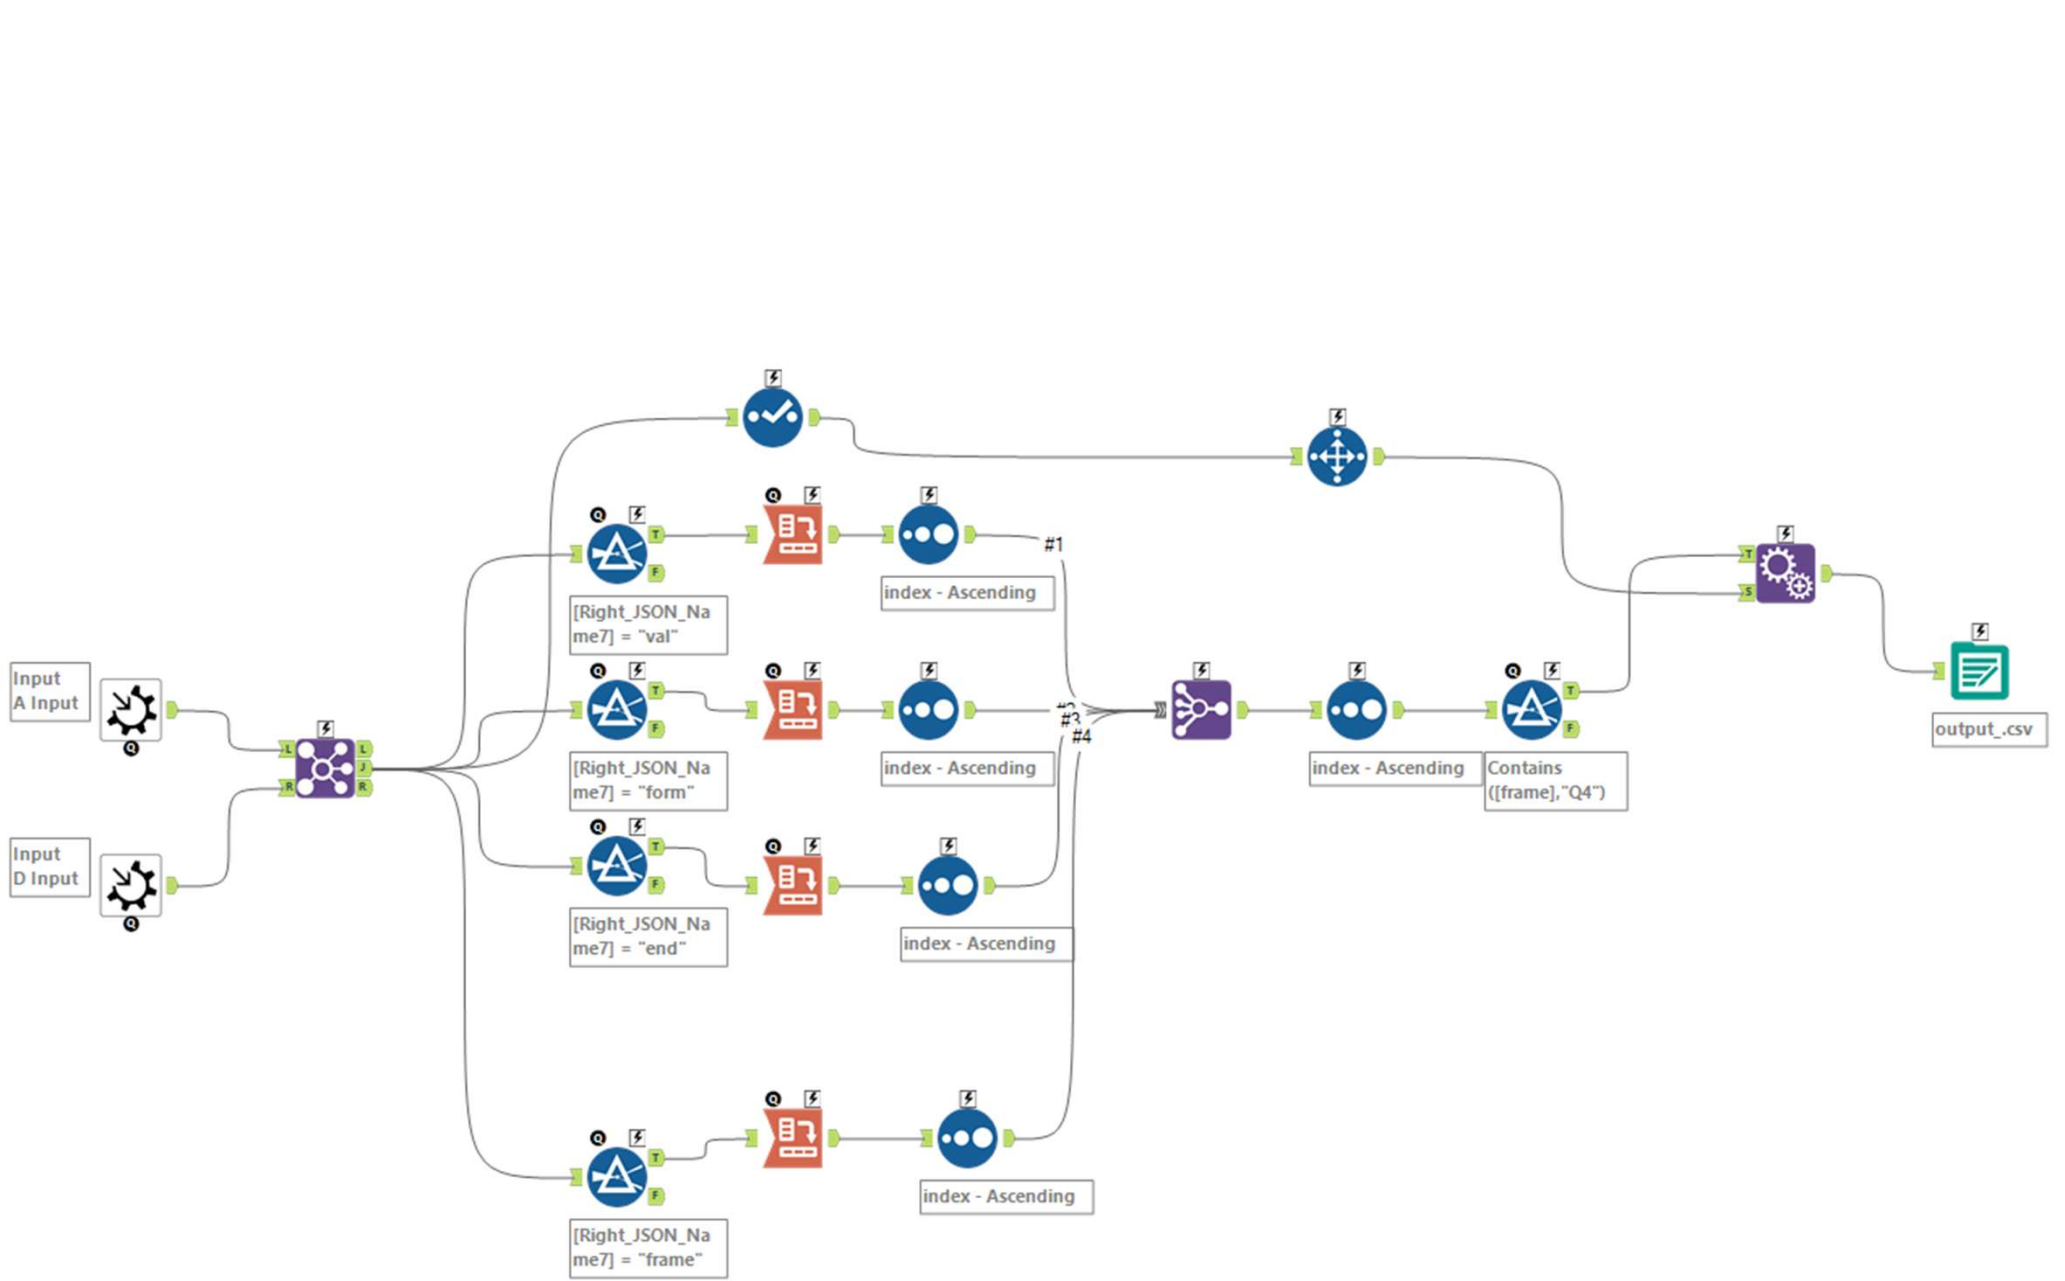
#1

[Right_JSON_Name7] = "val"

index - Ascending

Input A Input

[Right_JSON_Name7] = "form"

index - Ascending

#3

#4

index - Ascending

Contains ([frame],"Q4")

output_.csv

Input D Input

[Right_JSON_Name7] = "end"

index - Ascending

index - Ascending

[Right_JSON_Name7] = "frame"